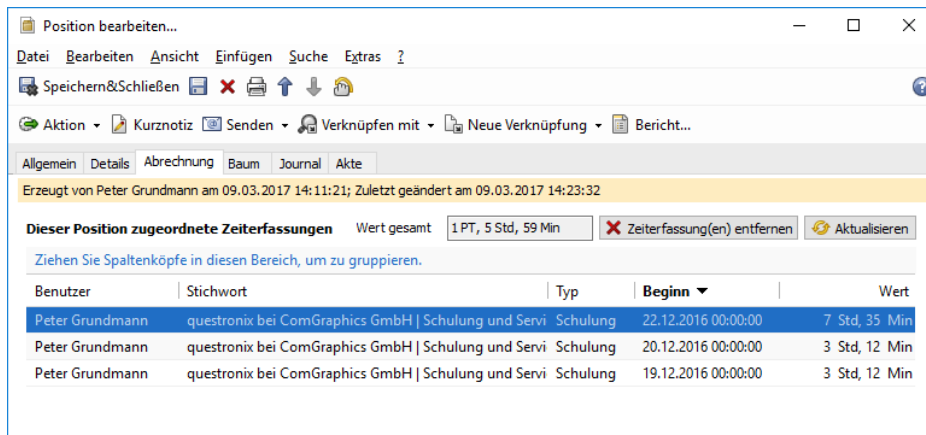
Position bearbeiten...

Datei Bearbeiten Ansicht Einfügen Suche Extras ?

Speichern&Schließen

Aktion Kurznotiz Senden Verknüpfen mit Neue Verknüpfung Bericht...

Allgemein Details Abrechnung Baum Journal Akte

Erzeugt von Peter Grundmann am 09.03.2017 14:11:21; Zuletzt geändert am 09.03.2017 14:23:32

Dieser Position zugeordnete Zeiterfassungen Wert gesamt 1 PT, 5 Std, 59 Min Zeiterfassung(en) entfernen Aktualisieren

Ziehen Sie Spaltenköpfe in diesen Bereich, um zu gruppieren.

| Benutzer | Stichwort | Typ | Beginn | Wert |
|---|---|---|---|---|
| Peter Grundmann | questronix bei ComGraphics GmbH \| Schulung und Servi | Schulung | 22.12.2016 00:00:00 | 7 Std, 35 Min |
| Peter Grundmann | questronix bei ComGraphics GmbH \| Schulung und Servi | Schulung | 20.12.2016 00:00:00 | 3 Std, 12 Min |
| Peter Grundmann | questronix bei ComGraphics GmbH \| Schulung und Servi | Schulung | 19.12.2016 00:00:00 | 3 Std, 12 Min |